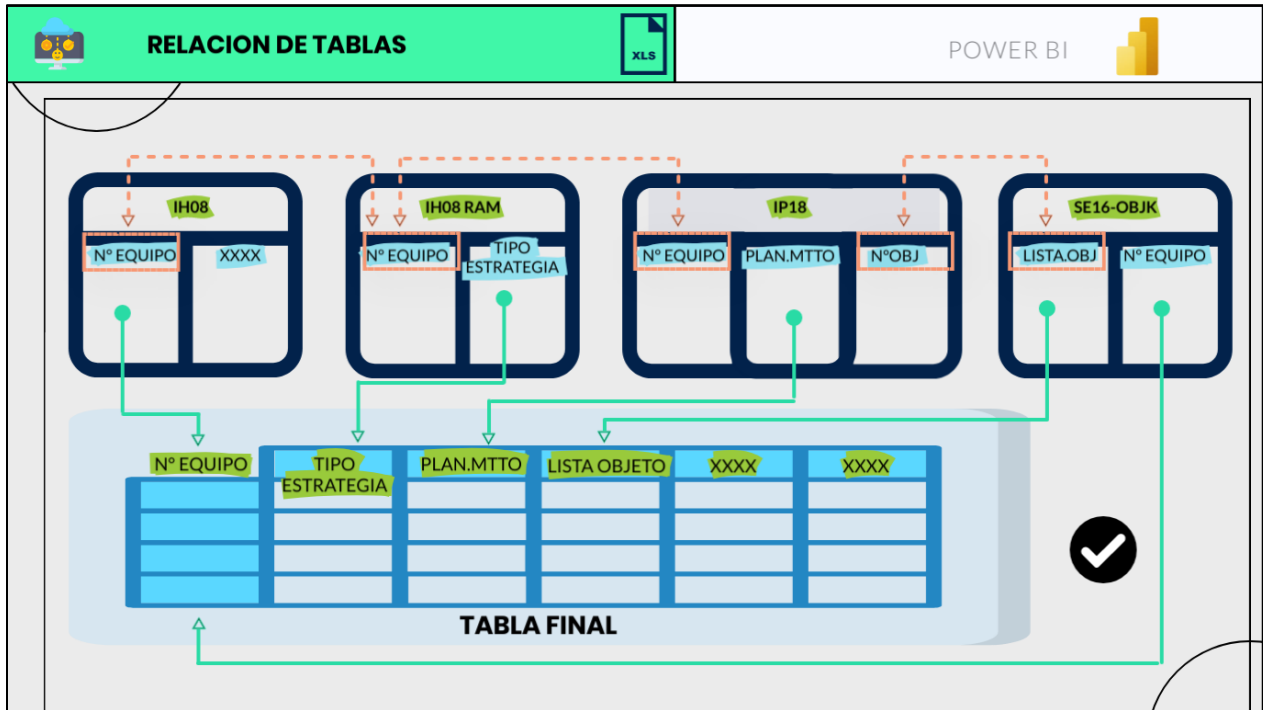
RELACION DE TABLAS

XLS

POWER BI

IH08

Nº EQUIPO

XXXX

IH08 RAM

Nº EQUIPO

TIPO ESTRATEGIA

IP18

Nº EQUIPO

PLAN.MTTO

NºOBJ

SE16-OBJK

LISTA.OBJ

Nº EQUIPO

| Nº EQUIPO | TIPO ESTRATEGIA | PLAN.MTTO | LISTA OBJETO | XXXX | XXXX |
|---|---|---|---|---|---|
| | | | | | |
| | | | | | |
| | | | | | |
| | | | | | |

TABLA FINAL